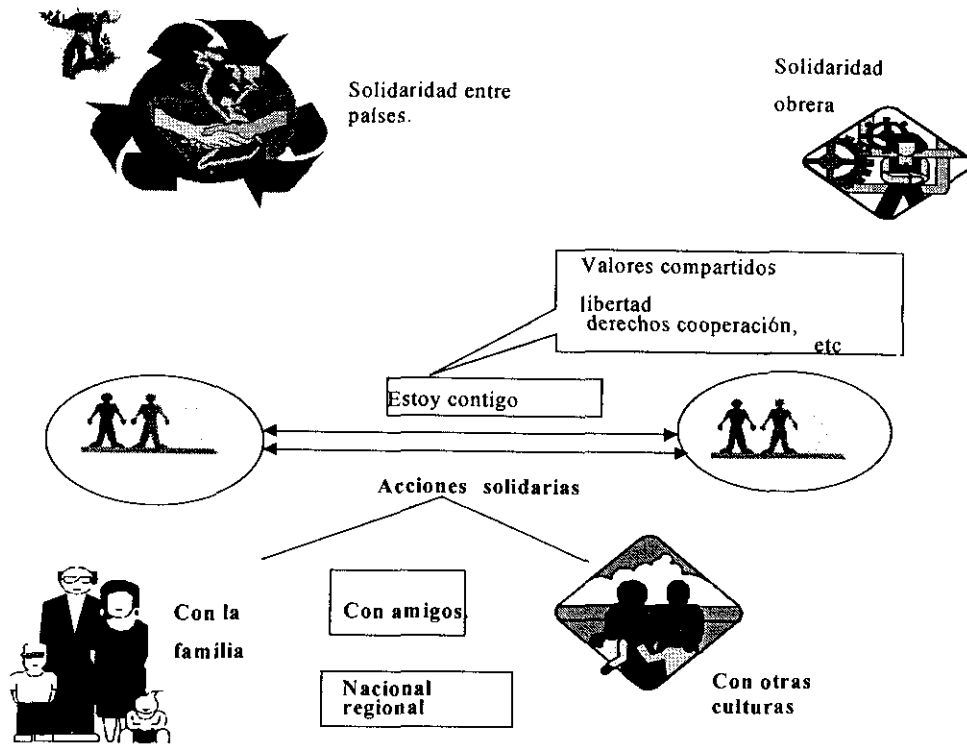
Solidaridad entre paìses.

Solidaridad obrera

Valores compartidos

libertad
derechos cooperación, etc

Estoy contigo

Acciones solidarias

Con la familia

Con amigos,

Nacional regional

Con otras culturas